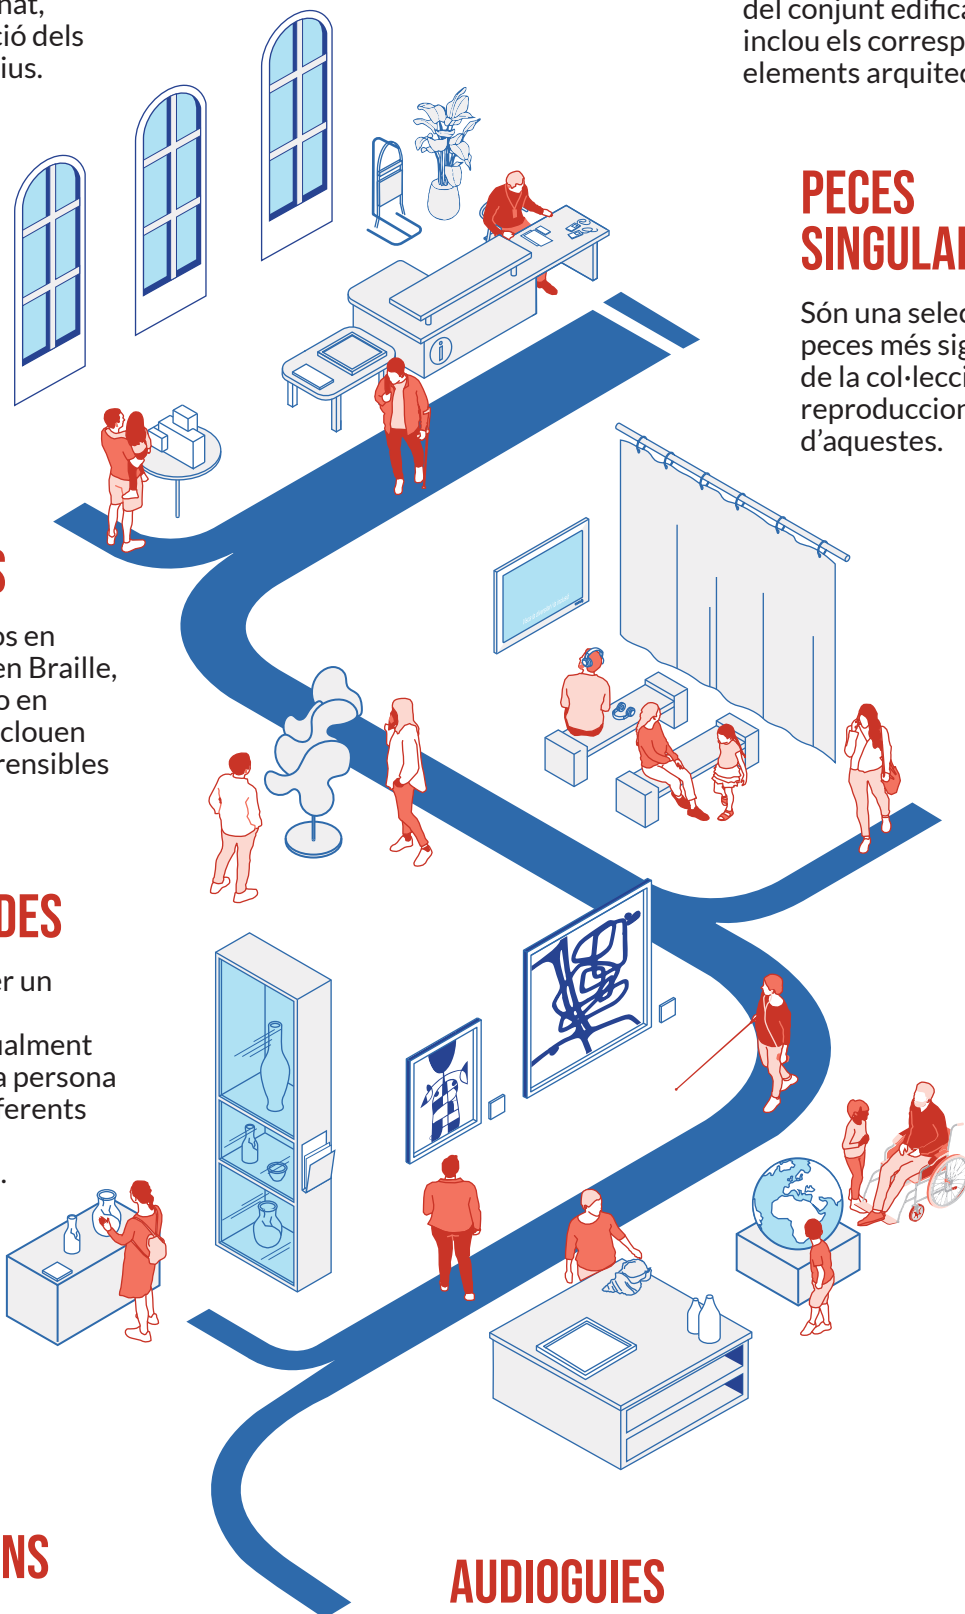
nat,
ció dels
ius.

del conjunt edifica
inclou els corresp
elements arquitec

PECES
SINGULAI

Són una selec
peces més sig
de la col·lecci
reproduccior
d'aquestes.

s

os en
en Braille,
o en
clouen
rensibles

DES

er un

ualment
a persona
ferents

NS

AUDIOGUIES